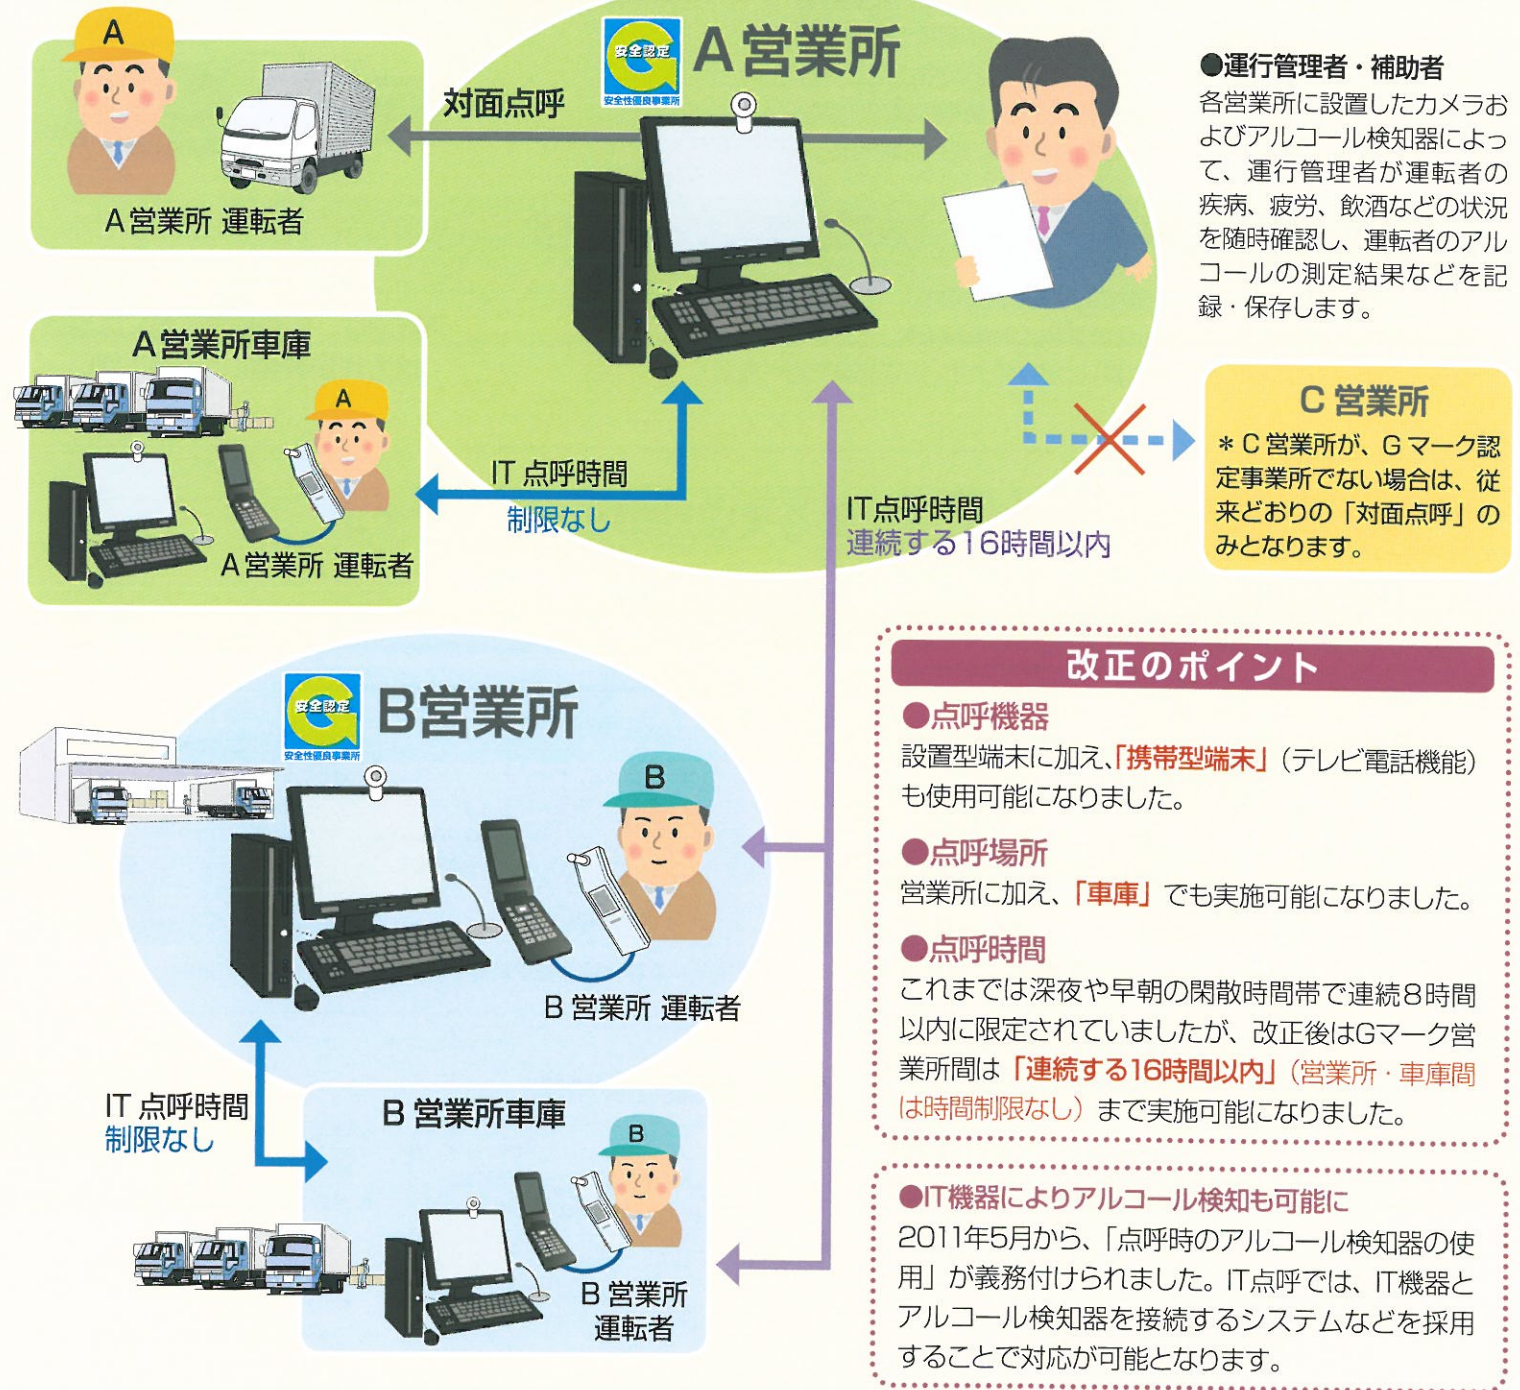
A

A営業所 運転者

対面点呼

安全認定
安全性優良事業所

A営業所

●運行管理者・補助者
各営業所に設置したカメラおよびアルコール検知器によって、運行管理者が運転者の疾病、疲労、飲酒などの状況を随時確認し、運転者のアルコールの測定結果などを記録・保存します。

A営業所車庫

A

A営業所 運転者

IT 点呼時間
制限なし

IT点呼時間
連続する16時間以内

C 営業所
＊C営業所が、Gマーク認定事業所でない場合は、従来どおりの「対面点呼」のみとなります。

安全認定
安全性優良事業所

B営業所

B

B 営業所 運転者

IT 点呼時間
制限なし

B 営業所車庫

B

B 営業所
運転者

改正のポイント

●点呼機器
設置型端末に加え、「携帯型端末」（テレビ電話機能）も使用可能になりました。

●点呼場所
営業所に加え、「車庫」でも実施可能になりました。

●点呼時間
これまでは深夜や早朝の閑散時間帯で連続8時間以内に限定されていましたが、改正後はGマーク営業所間は「連続する16時間以内」（営業所・車庫間は時間制限なし）まで実施可能になりました。

●IT機器によりアルコール検知も可能に
2011年5月から、「点呼時のアルコール検知器の使用」が義務付けられました。IT点呼では、IT機器とアルコール検知器を接続するシステムなどを採用することで対応が可能となります。